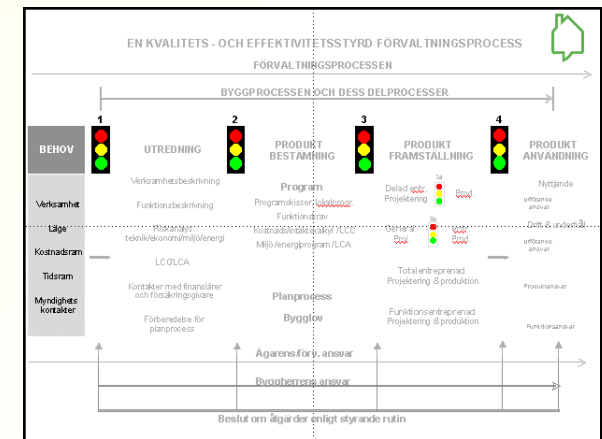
EN KVALITETS - OCH EFFEKTIVITETSSTYRD FÖRVALTNINGSPROCESS

FÖRVALTNINGSPROCESSEN

BYGGPROCESSEN OCH DESS DELPROCESSER

1

2

3

4

BEHOV

UTREDNING

PRODUKT BESTÄMNING

PRODUKT FRAMSTÄLLNING

PRODUKT ANVÄNDNING

Verksamhet

Läge

Kostnadsram

Tidsram

Myndighets kontakter

Verksamhetsbeskrivning

Funktionsbeskrivning

Riskanalys teknik/ekonomi/miljö/energi

LCC/LCA

Kontakter med finansiärer och försäkringsgivare

Förberedelse för planprocess

Program

Programskisser/Idéskisser

Funktionskrav

Kostnadsbedömning/kalkyl /LCC

Miljö /energiprogram /LCA

Planprocess

Bygglov

Delad entr. Projektering

3a

Prod.

General Proj.

3b

Prod.

Totalentreprenad Projektering & produktion

Funktionsentreprenad Projektering & produktion

Nyttjande

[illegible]

Drift & underhåll

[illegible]

Produktansvar

Funktionsansvar

Ägarens förv. ansvar

Byggherrens ansvar

Beslut om åtgärder enligt styrande rutin